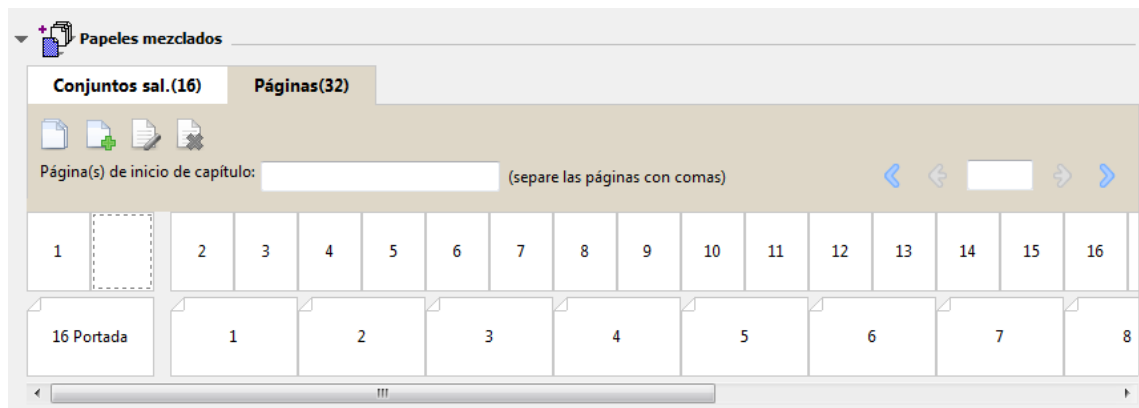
Papeles mezclados

Conjuntos sal.(16)
Páginas(32)

Página(s) de inicio de capítulo:
(separe las páginas con comas)

| 1 | | 2 | 3 | 4 | 5 | 6 | 7 | 8 | 9 | 10 | 11 | 12 | 13 | 14 | 15 | 16 |
|---|---|---|---|---|---|---|---|---|---|---|---|---|---|---|---|---|

| 16 Portada | 1 | 2 | 3 | 4 | 5 | 6 | 7 | 8 |
|---|---|---|---|---|---|---|---|---|